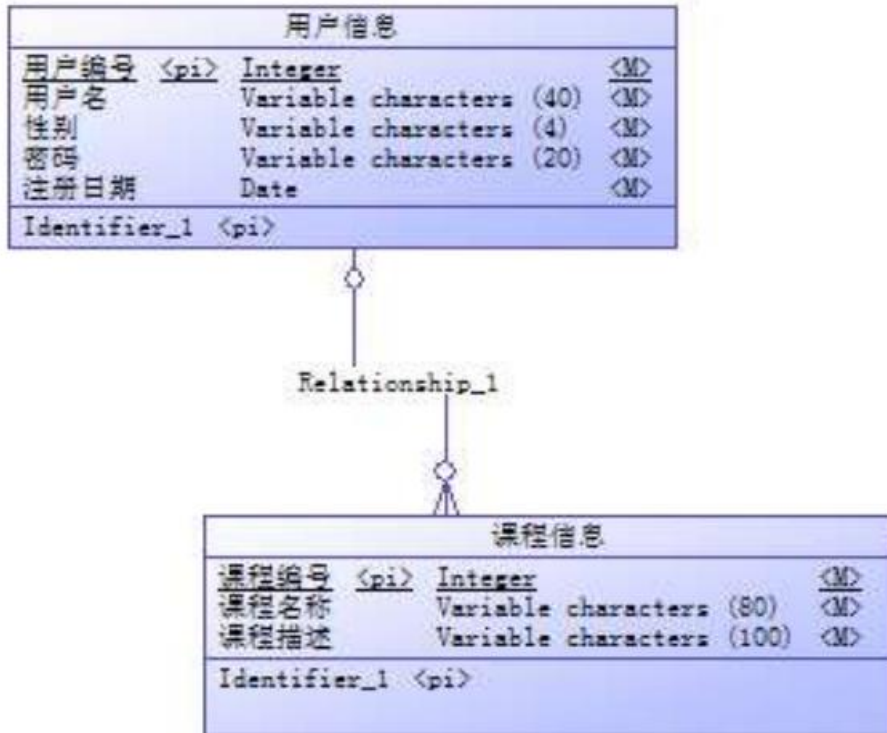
用户信息

| | | | |
|---|---|---|---|
| 用户编号 | <pi> | Integer | <M> |
| 用户名 | | Variable characters (40) | <M> |
| 性别 | | Variable characters (4) | <M> |
| 密码 | | Variable characters (20) | <M> |
| 注册日期 | | Date | <M> |

Identifier_1 <pi>

Relationship_1

课程信息

| | | | |
|---|---|---|---|
| 课程编号 | <pi> | Integer | <M> |
| 课程名称 | | Variable characters (80) | <M> |
| 课程描述 | | Variable characters (100) | <M> |

Identifier_1 <pi>